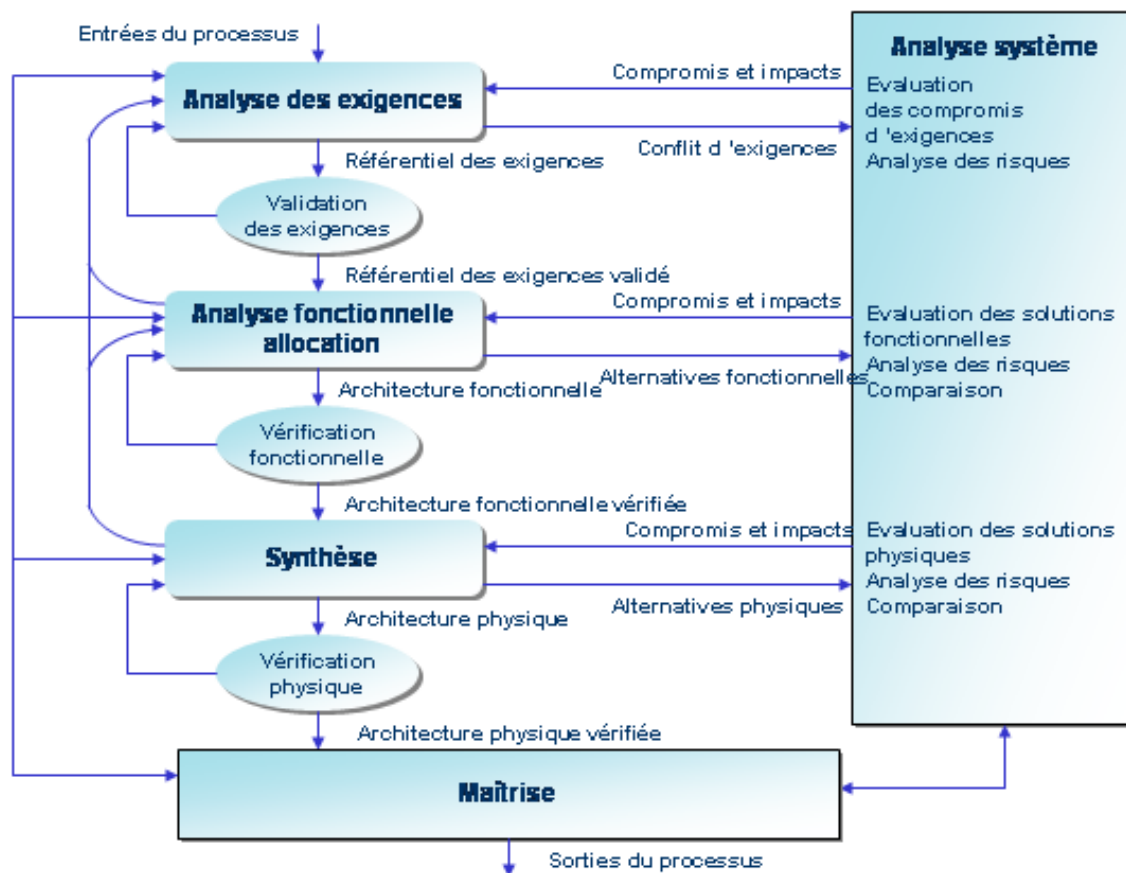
Entrées du processus

Analyse des exigences

Compromis et impacts

Conflit d 'exigences

Référentiel des exigences

Validation des exigences

Référentiel des exigences validé

Analyse fonctionnelle allocation

Compromis et impacts

Alternatives fonctionnelles

Architecture fonctionnelle

Vérification fonctionnelle

Architecture fonctionnelle vérifiée

Synthèse

Compromis et impacts

Alternatives physiques

Architecture physique

Vérification physique

Architecture physique vérifiée

Maîtrise

Sorties du processus

Analyse système

Evaluation des compromis d 'exigences
Analyse des risques

Evaluation des solutions fonctionnelles
Analyse des risques
Comparaison

Evaluation des solutions physiques
Analyse des risques
Comparaison